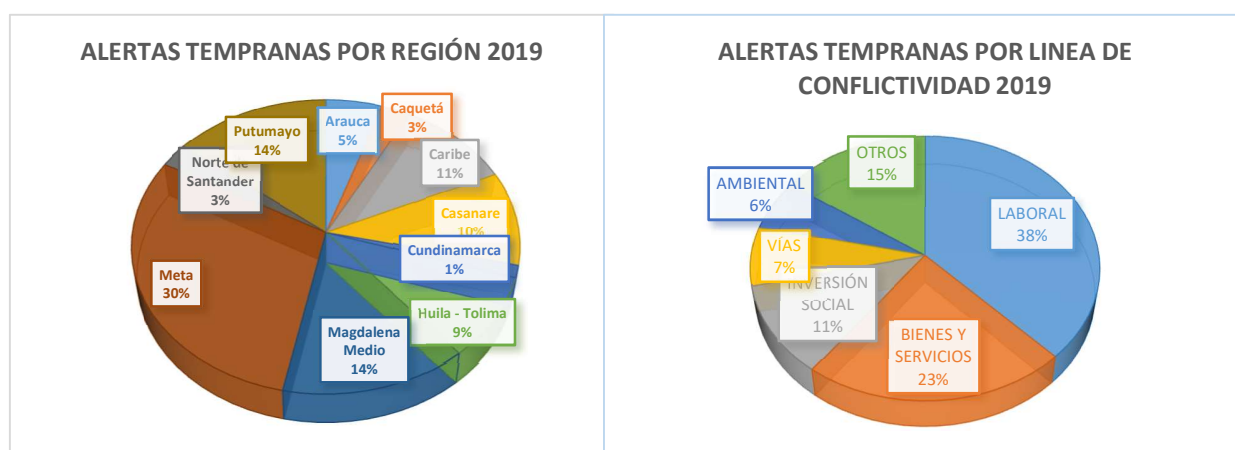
ALERTAS TEMPRANAS POR REGIÓN 2019

Arauca 5%
Caquetá 3%
Caribe 11%
Casanare 10%
Cundinamarca 1%
Huila - Tolima 9%
Magdalena Medio 14%
Meta 30%
Norte de Santander 3%
Putumayo 14%

ALERTAS TEMPRANAS POR LINEA DE CONFLICTIVIDAD 2019

OTROS 15%
AMBIENTAL 6%
LABORAL 38%
VÍAS 7%
INVERSIÓN SOCIAL 11%
BIENES Y SERVICIOS 23%